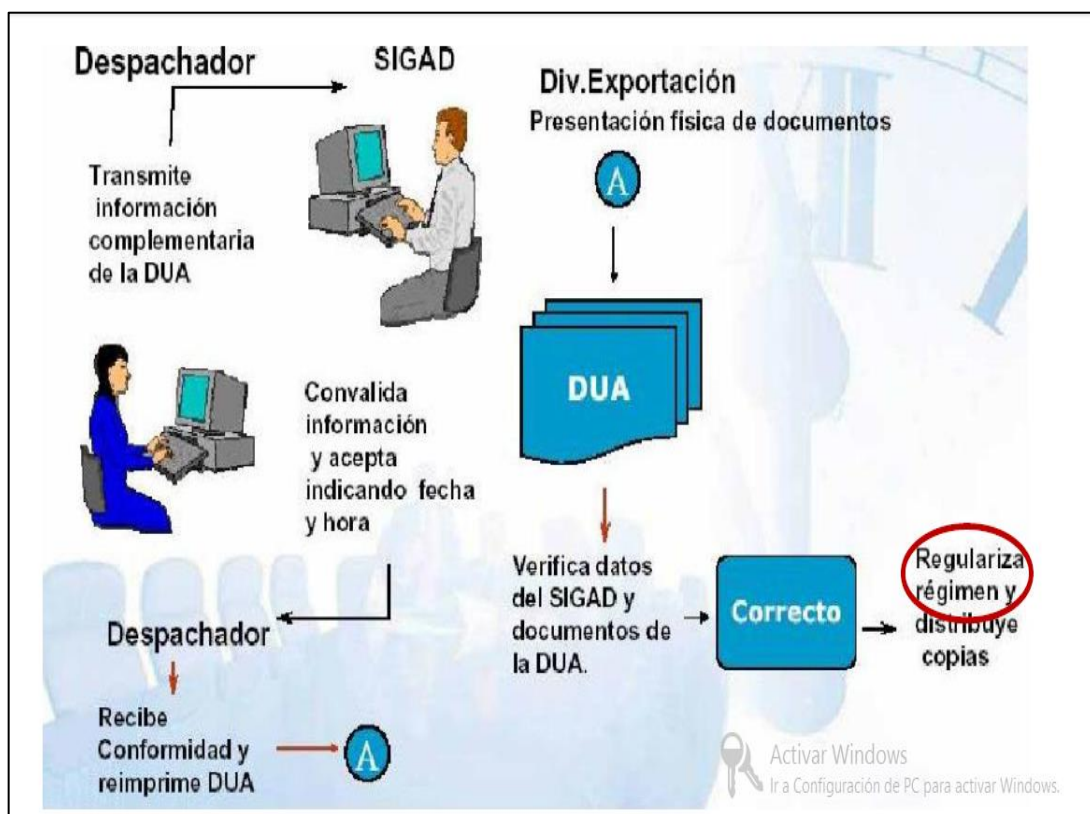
Despachador

SIGAD

Transmite información complementaria de la DUA

Div.Exportación
Presentación física de documentos

A

DUA

Convalida información y acepta indicando fecha y hora

Verifica datos del SIGAD y documentos de la DUA.

Correcto

Regulariza régimen y distribuye copias

Despachador

Recibe Conformidad y reimprime DUA

A

Activar Windows
Ir a Configuración de PC para activar Windows.